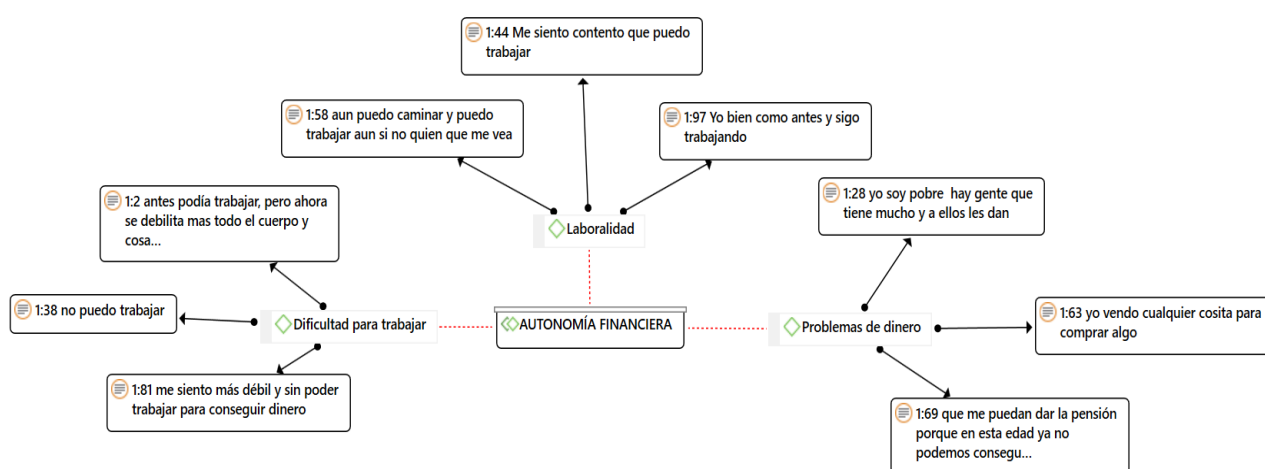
1:44 Me siento contento que puedo trabajar

1:58 aun puedo caminar y puedo trabajar aun si no quien que me vea

1:97 Yo bien como antes y sigo trabajando

Laboralidad

1:2 antes podía trabajar, pero ahora se debilita mas todo el cuerpo y cosa...

1:28 yo soy pobre hay gente que tiene mucho y a ellos les dan

1:38 no puedo trabajar

Dificultad para trabajar

AUTONOMÍA FINANCIERA

Problemas de dinero

1:63 yo vendo cualquier cosita para comprar algo

1:81 me siento más débil y sin poder trabajar para conseguir dinero

1:69 que me puedan dar la pensión porque en esta edad ya no podemos consegu...